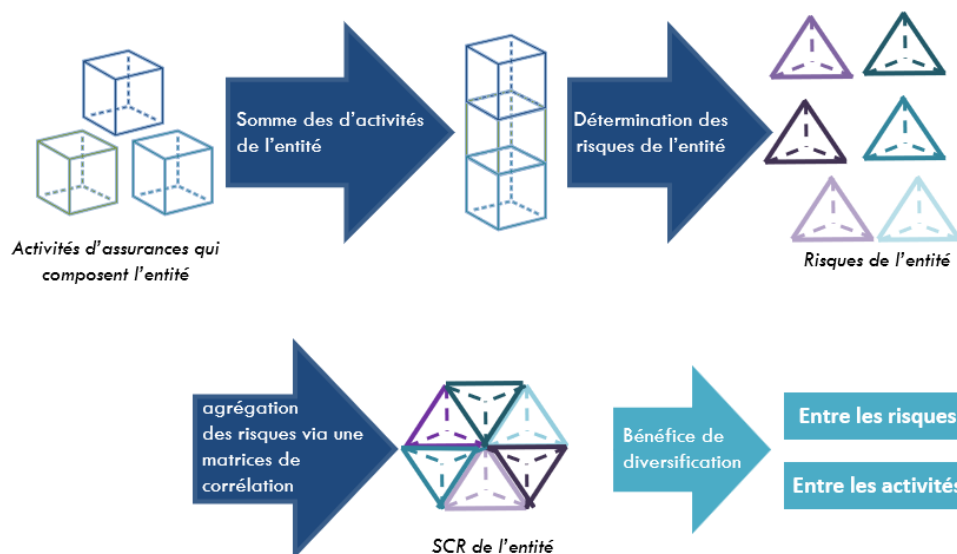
Activités d'assurances qui composent l'entité

Somme des d'activités de l'entité

Détermination des risques de l'entité

Risques de l'entité

agrégation des risques via une matrices de corrélation

SCR de l'entité

Bénéfice de diversification

Entre les risques

Entre les activités